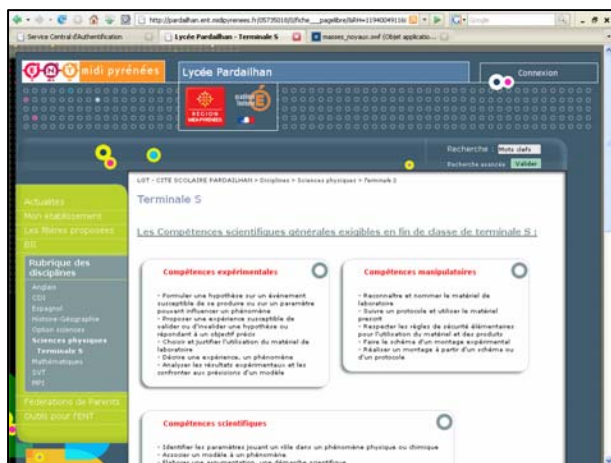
http://pardailhan.ent.midipyrenees.fr/0573501 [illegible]

Service Central d'Authentification

Lycée Pardailhan - Terminale S

masses_noyaux.swf (Objet applicatio...

midi pyrénées

Lycée Pardailhan

Connexion

RÉGION MIDI-PYRÉNÉES

Recherche : Mots clefs

Recherche avancée Valider

LGT - CITE SCOLAIRE PARDAILHAN > Disciplines > Sciences physiques > Terminale S

Terminale S

Actualités

Mon établissement

Les filières proposées

BD

Rubrique des disciplines

Anglais

CDI

Espagnol

Histoire-Géographie

Option sciences

Sciences physiques

Terminale S

Mathématiques

SVT

MPI

Fédérations de Parents

Outils pour l'ENT

Les Compétences scientifiques générales exigibles en fin de classe de terminale S :

Compétences expérimentales

- Formuler une hypothèse sur un événement susceptible de se produire ou sur un paramètre pouvant influencer un phénomène
- Proposer une expérience susceptible de valider ou d'invalider une hypothèse ou répondant à un objectif précis
- Choisir et justifier l'utilisation du matériel de laboratoire
- Décrire une expérience, un phénomène
- Analyser les résultats expérimentaux et les confronter aux prévisions d'un modèle

Compétences manipulatoires

- Reconnaître et nommer le matériel de laboratoire
- Suivre un protocole et utiliser le matériel prescrit
- Respecter les règles de sécurité élémentaires pour l'utilisation du matériel et des produits
- Faire le schéma d'un montage expérimental
- Réaliser un montage à partir d'un schéma ou d'un protocole

Compétences scientifiques

- Identifier les paramètres jouant un rôle dans un phénomène physique ou chimique
- Associer un modèle à un phénomène
- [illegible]